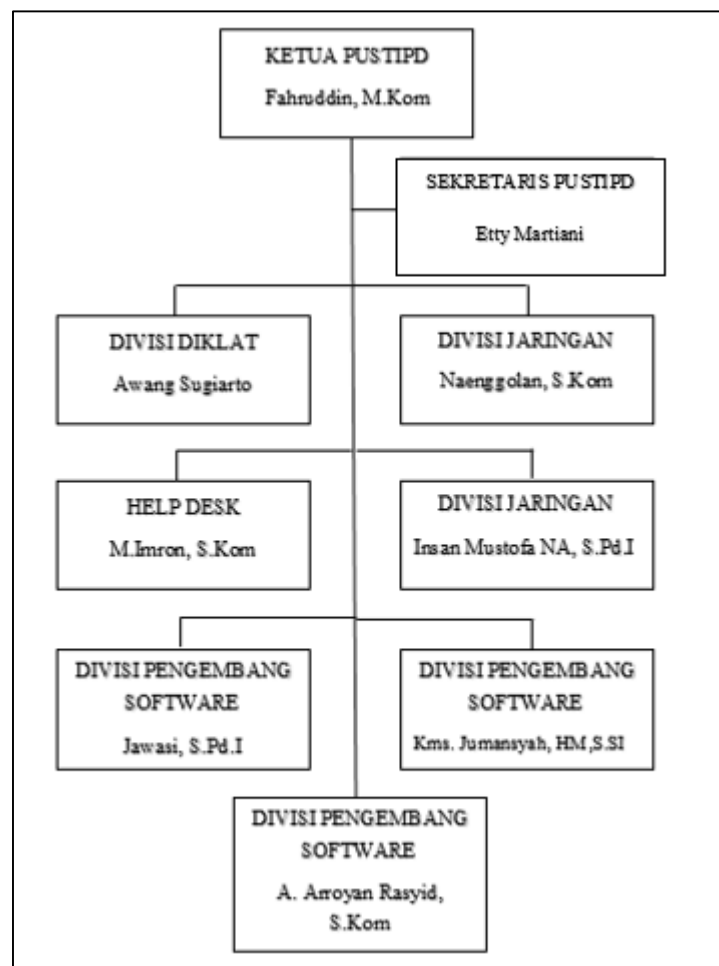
KETUA PUSTIPD
Fahruddin, M.Kom

SEKRETARIS PUSTIPD
Etty Martiani

DIVISI DIKLAT
Awang Sugiarto

DIVISI JARINGAN
Naenggolan, S.Kom

HELP DESK
M.Imron, S.Kom

DIVISI JARINGAN
Insan Mustofa NA, S.Pd.I

DIVISI PENGEMBANG SOFTWARE
Jawasi, S.Pd.I

DIVISI PENGEMBANG SOFTWARE
Kms. Jumansyah, HM,S.SI

DIVISI PENGEMBANG SOFTWARE
A. Arroyan Rasyid, S.Kom